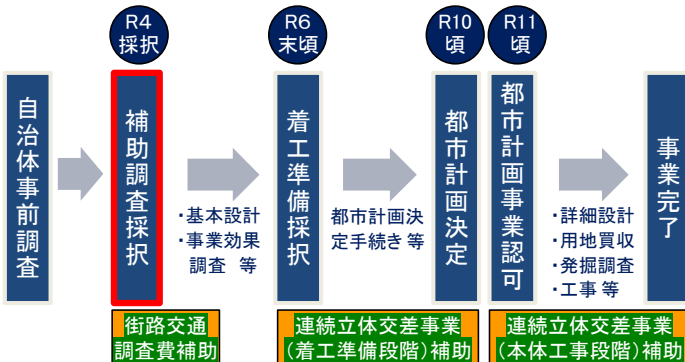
R4
採択

R6
末頃

R10
頃

R11
頃

自治体事前調査

補助調査採択

・基本設計
・事業効果調査 等

着工準備採択

都市計画決定手続き 等

都市計画決定

都市計画事業認可

・詳細設計
・用地買収
・発掘調査
・工事 等

事業完了

街路交通調査費補助

連続立体交差事業（着工準備段階）補助

連続立体交差事業（本体工事段階）補助